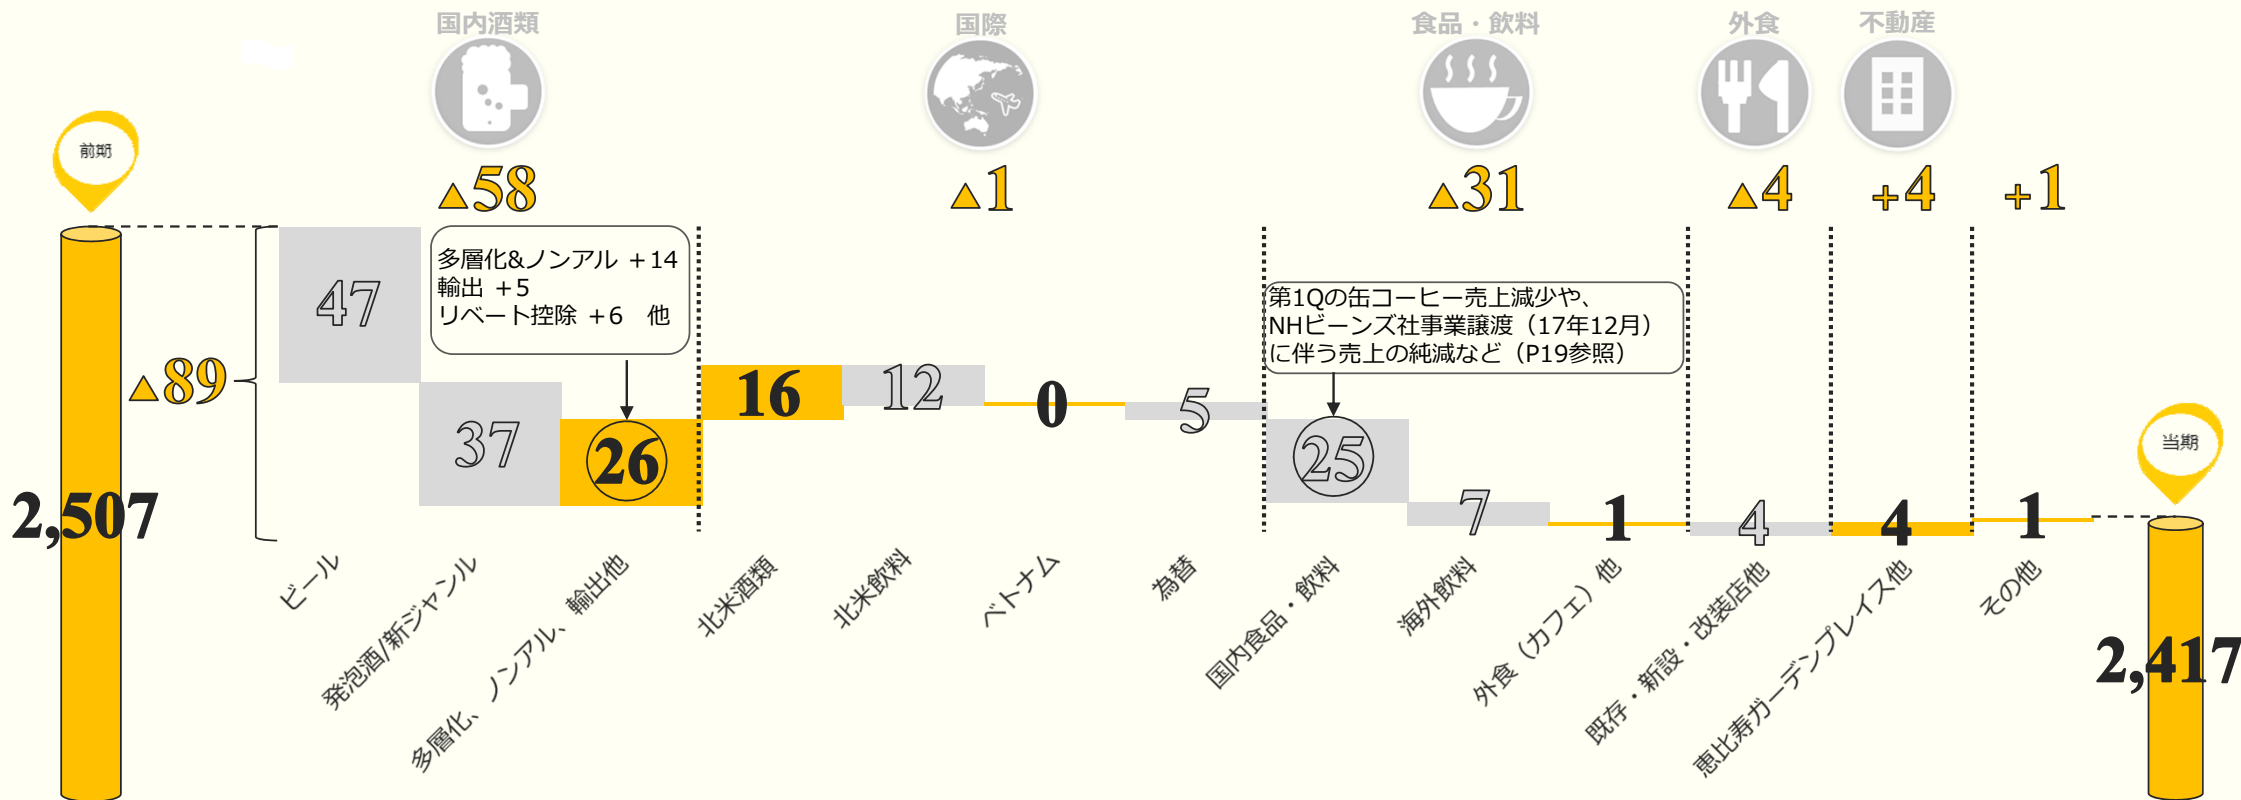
国内酒類

国際

食品・飲料

外食

不動産

前期

▲58

▲1

▲31

▲4

+4

+1

多層化&ノンアル ＋14
輸出 ＋5
リベート控除 ＋6 他

第1Qの缶コーヒー売上減少や、
NHビーンズ社事業譲渡（17年12月）
に伴う売上の純減など（P19参照）

▲89

2,507

47

37

26

16

12

0

5

25

7

1

4

4

1

当期

2,417

ビール

発泡酒/新ジャンル

多層化、ノンアル、輸出他

北米酒類

北米飲料

ベトナム

為替

国内食品・飲料

海外飲料

外食（カフェ）他

既存・新設・改装店他

恵比寿ガーデンプレイス他

その他